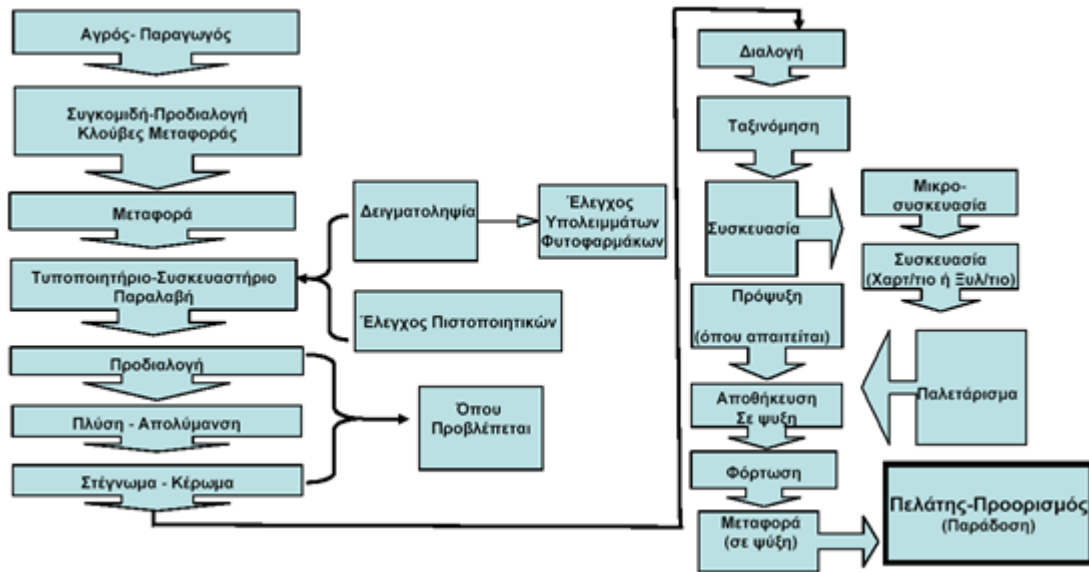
Αγρός- Παραγωγός

Συγκομιδή-Προδιαλογή Κλούβες Μεταφοράς

Μεταφορά

Τυποποιητήριο-Συσκευαστήριο Παραλαβή

Δειγματοληψία

Έλεγχος Υπολειμμάτων Φυτοφαρμάκων

Έλεγχος Πιστοποιητικών

Προδιαλογή

Πλύση - Απολύμανση

Στέγνωμα - Κέρωμα

Όπου Προβλέπεται

Διαλογή

Ταξινόμηση

Συσκευασία

Μικρο-συσκευασία

Συσκευασία (Χαρτ/τιο ή Ξυλ/τιο)

Πρόψυξη

(όπου απαιτείται)

Παλετάρισμα

Αποθήκευση Σε ψυξη

Φόρτωση

Μεταφορά (σε ψύξη)

Πελάτης-Προορισμός (Παράδοση)